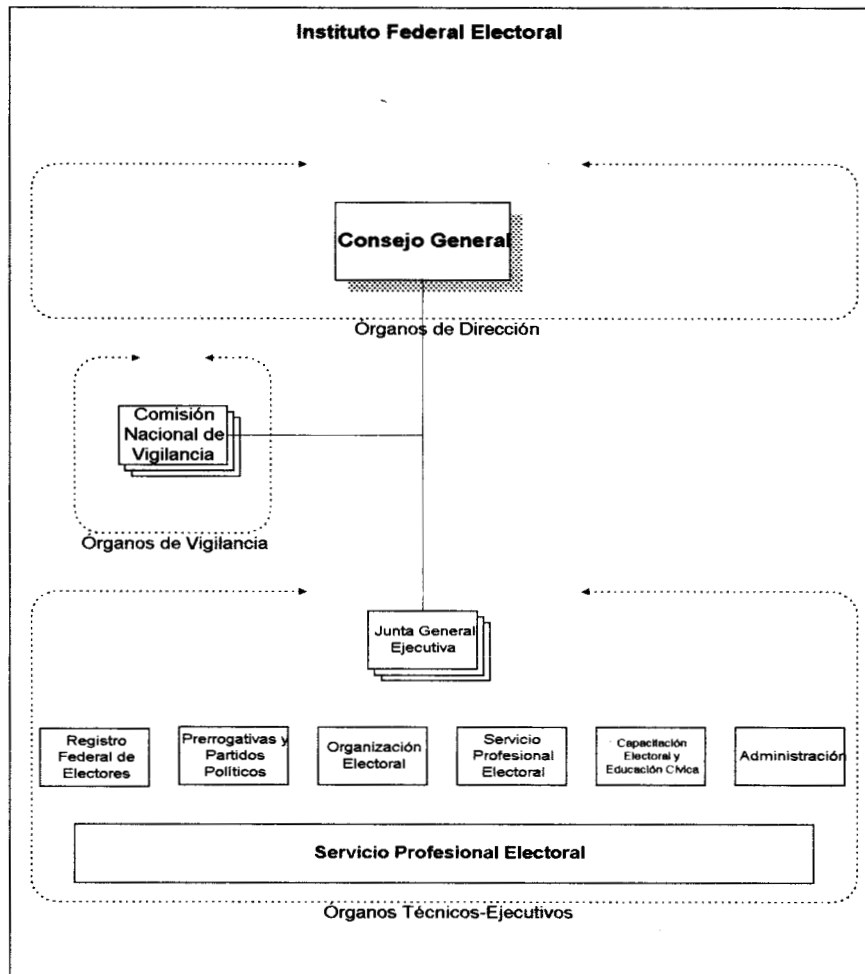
Instituto Federal Electoral

Consejo General

Órganos de Dirección

Comisión Nacional de Vigilancia

Órganos de Vigilancia

Junta General Ejecutiva

Registro Federal de Electores

Prerrogativas y Partidos Políticos

Organización Electoral

Servicio Profesional Electoral

Capacitación Electoral y Educación Cívica

Administración

Servicio Profesional Electoral

Órganos Técnicos-Ejecutivos